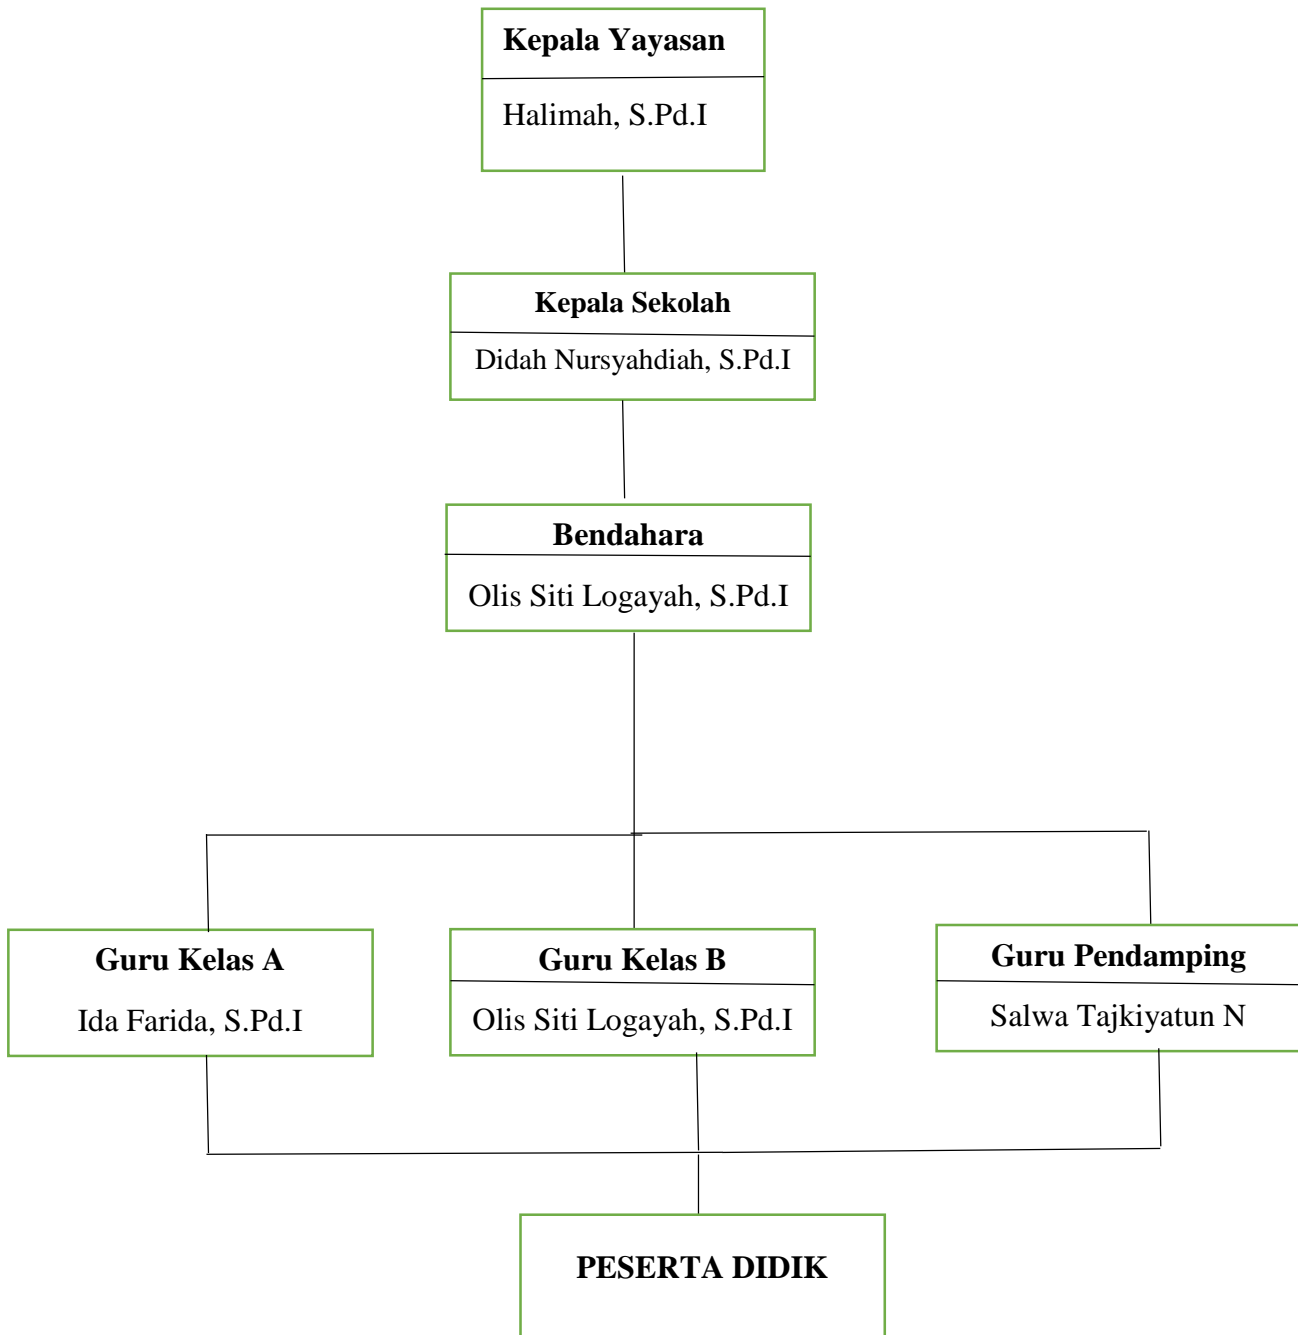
Kepala Yayasan

Halimah, S.Pd.I

Kepala Sekolah

Didah Nursyahdiah, S.Pd.I

Bendahara

Olis Siti Logayah, S.Pd.I

Guru Kelas A

Ida Farida, S.Pd.I

Guru Kelas B

Olis Siti Logayah, S.Pd.I

Guru Pendamping

Salwa Tajkiyatun N

PESERTA DIDIK